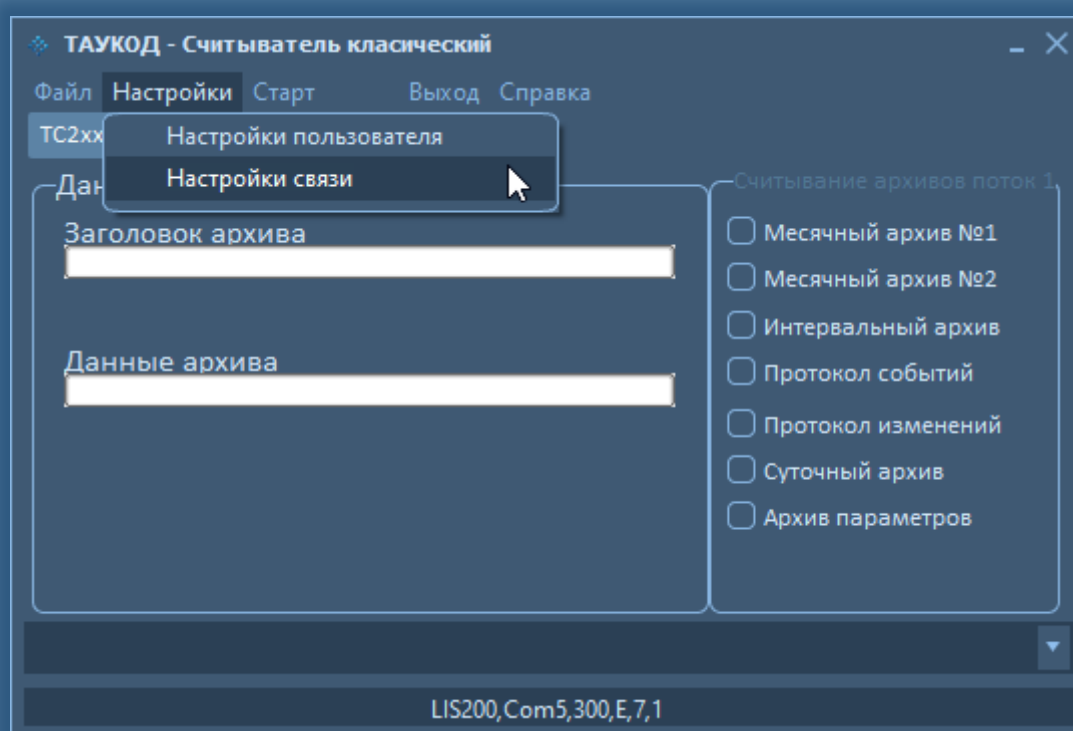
ТАУКОД - Считыватель класический

Файл Настройки Старт Выход Справка

TC2xx

Настройки пользователя
Настройки связи

Дан

Заголовок архива

Данные архива

Считывание архивов поток 1

Месячный архив №1
Месячный архив №2
Интервальный архив
Протокол событий
Протокол изменений
Суточный архив
Архив параметров

LIS200,Com5,300,E,7,1